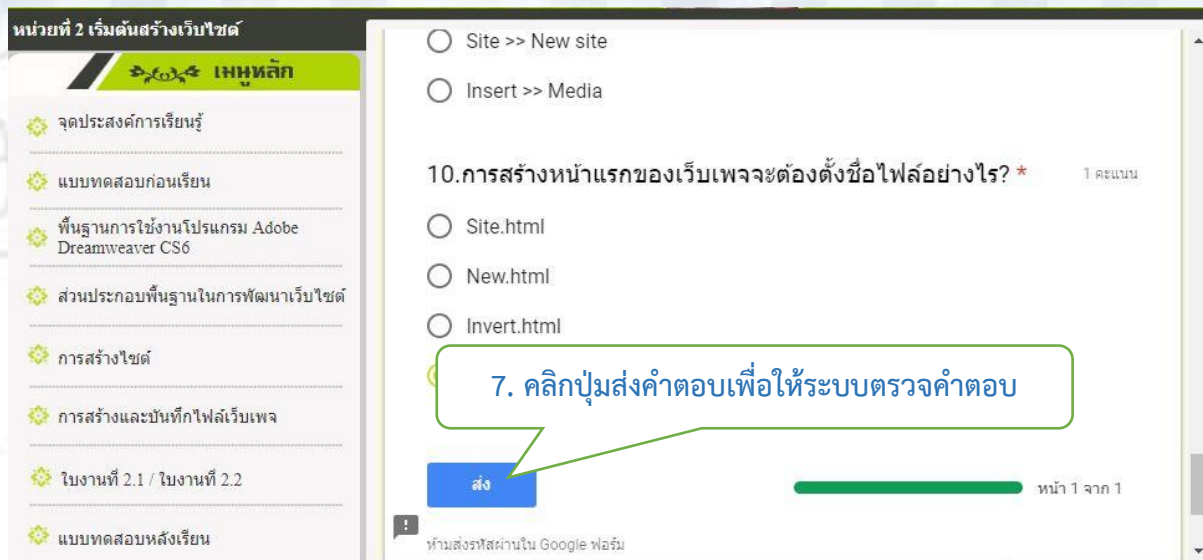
หน่วยที่ 2 เริ่มต้นสร้างเว็บไซต์

เมนูหลัก

จุดประสงค์การเรียนรู้

แบบทดสอบก่อนเรียน

พื้นฐานการใช้งานโปรแกรม Adobe Dreamweaver CS6

ส่วนประกอบพื้นฐานในการพัฒนาเว็บไซต์

การสร้างไซต์

การสร้างและบันทึกไฟล์เว็บเพจ

ใบงานที่ 2.1 / ใบงานที่ 2.2

แบบทดสอบหลังเรียน

Site >> New site

Insert >> Media

10.การสร้างหน้าแรกของเว็บเพจจะต้องตั้งชื่อไฟล์อย่างไร? *

1 คะแนน

Site.html

New.html

Invert.html

7. คลิกปุ่มส่งคำตอบเพื่อให้ระบบตรวจคำตอบ

ส่ง

หน้า 1 จาก 1

ห้ามส่งรหัสผ่านใน Google ฟอร์ม